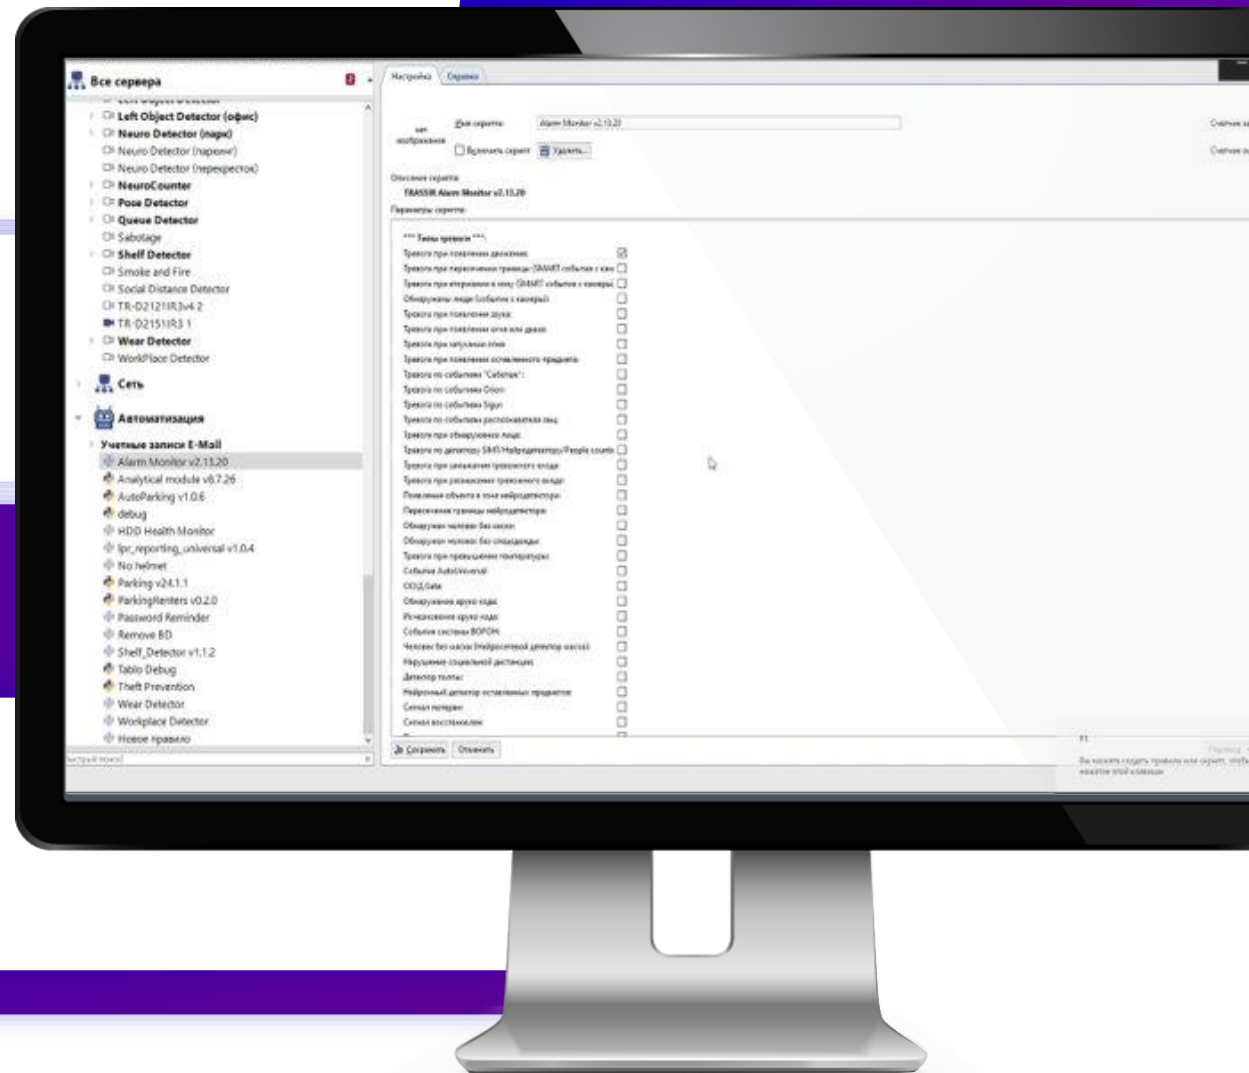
Все сервера

Left Object Detector (офис)
Neuro Detector (парк)
Neuro Detector (парком)
Neuro Detector (перекресток)
NeuroCounter
Pose Detector
Queue Detector
Sabotage
Shelf Detector
Smoke and Fire
Social Distance Detector
TR-D2121IR3v4 2
TR-D2151IR3 1
Wear Detector
WorkPlace Detector
Сеть
Автоматизация
Учетные записи E-Mail
Alarm Monitor v2.13.20
Analytical module v8.7.26
AutoParking v1.0.6
debug
HDD Health Monitor
lpr_reporting_universal v1.0.4
No helmet
Parking v24.1.1
ParkingRenters v0.2.0
Password Reminder
Remove BD
Shelf_Detector v1.1.2
Tablo Debug
Theft Prevention
Wear Detector
Workplace Detector
Новое правило

Настройка Справка

Имя скрипта: Alarm Monitor v2.13.20
нет изображения
Включить скрипт Удалить...
Описание скрипта:
TRASSIR Alarm Monitor v2.13.20
Параметры скрипта:

*** Типы тревоги ***:
Тревога при появлении движения
Тревога при пересечении границы (SMART события с камеры)
Тревога при вторжении в зону (SMART события с камеры)
Обнаружены лица (события с камеры)
Тревога при появлении звука
Тревога при появлении огня или дыма
Тревога при затухании огня
Тревога при появлении оставленного предмета
Тревога по событиям "Саботаж"
Тревога по событиям Orion
Тревога по событиям Sigur
Тревога по событиям распознавателя лиц
Тревога при обнаружении лица
Тревога по детектору SMF/Нейродетектору/People counter
Тревога при замыкании тревожного входа
Тревога при размыкании тревожного входа
Появление объекта в зоне нейродетектора
Пересечение границы нейродетектора
Обнаружен человек без маски
Обнаружен человек без спецодежды
Тревога при превышении температуры
События AutoUniversal
OCO/Gate
Обнаружение штрих кода
Исчезновение штрих кода
События системы ВОРОН
Человек без каски (Нейросетевой детектор касок)
Нарушение социальной дистанции
Детектор толпы
Нейронный детектор оставленных предметов
Сигнал потерян
Сигнал восстановлен

Сохранить Отменить

Счетчик
Счетчик

F1